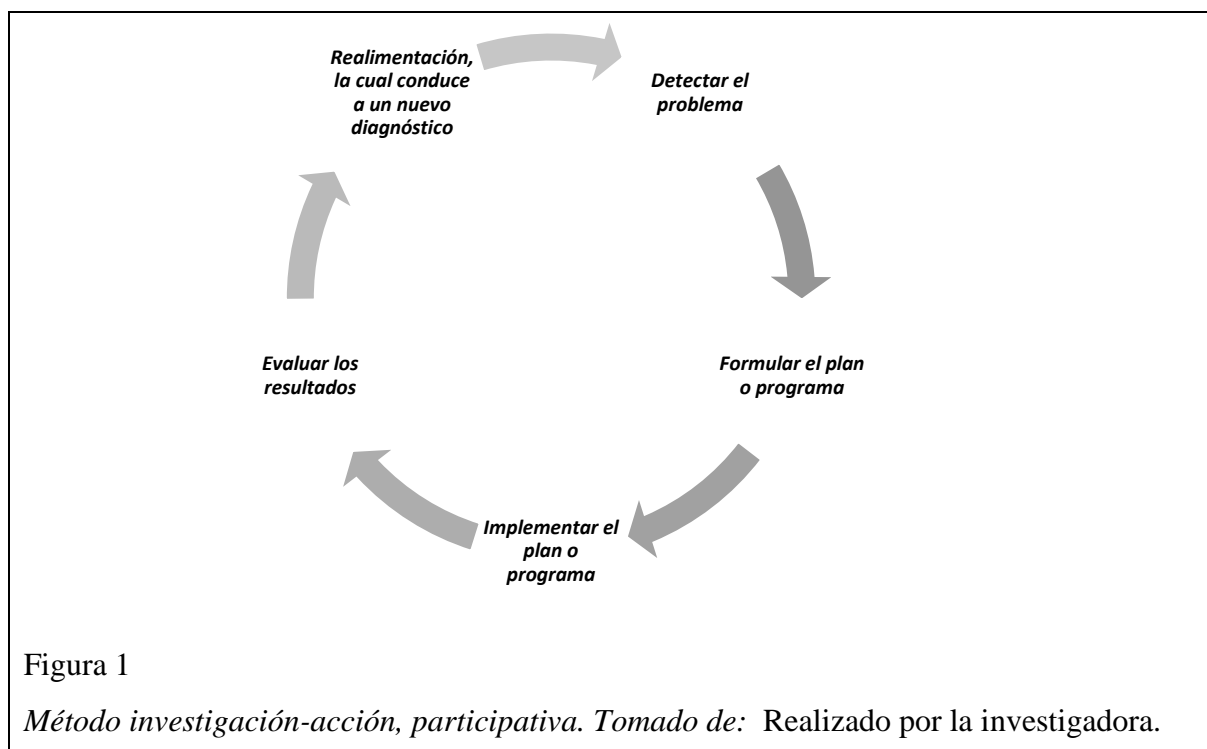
Realimentación, la cual conduce a un nuevo diagnóstico

Detectar el problema

Formular el plan o programa

Implementar el plan o programa

Evaluar los resultados

Figura 1

*Método investigación-acción, participativa. Tomado de:* Realizado por la investigadora.